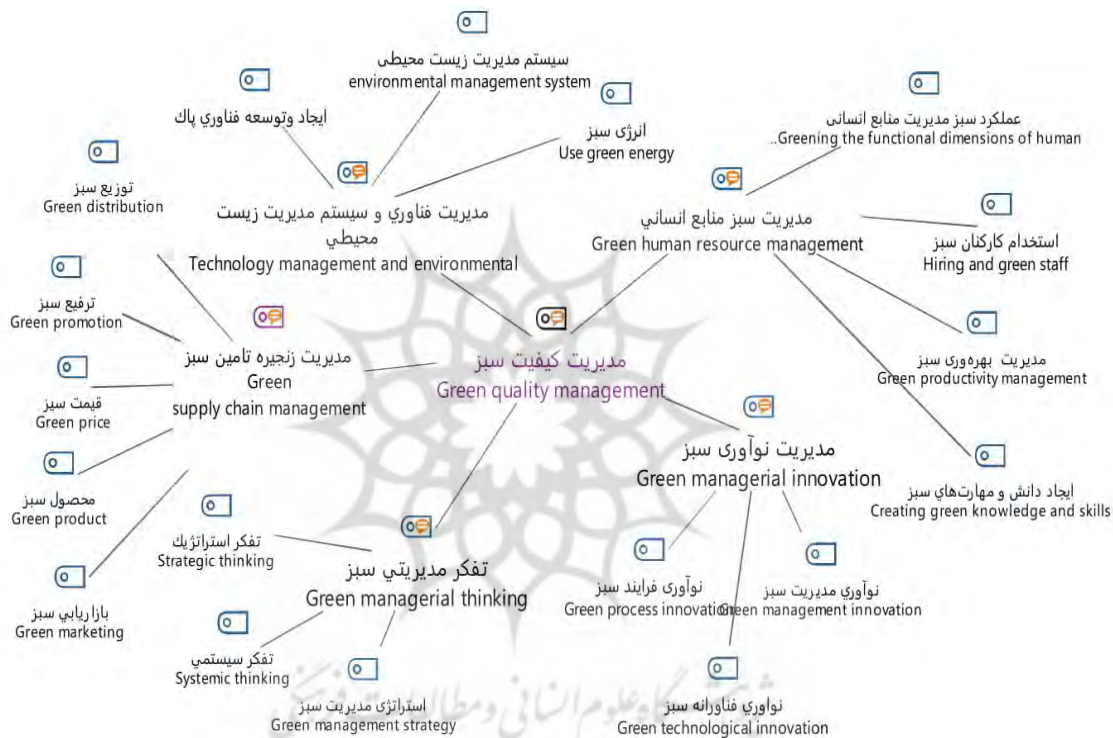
سیستم مدیریت زیست محیطی
environmental management system

ایجاد وتوسعه فناوري پاك

انرژی سبز
Use green energy

عملکرد سبز مدیریت منابع انسانی
Greening the functional dimensions of human..

توزیع سبز
Green distribution

مدیریت فناوري و سیستم مدیریت زیست محیطي
Technology management and environmental

مدیریت سبز منابع انساني
Green human resource management

استخدام کارکنان سبز
Hiring and green staff

ترفیع سبز
Green promotion

مدیریت زنجیره تامین سبز
Green supply chain management

مدیریت کیفیت سبز
Green quality management

مدیریت بهره‌وری سبز
Green productivity management

قیمت سبز
Green price

مدیریت نوآوری سبز
Green managerial innovation

محصول سبز
Green product

ایجاد دانش و مهارت‌هاي سبز
Creating green knowledge and skills

تفکر استراتژيك
Strategic thinking

نوآوری فرایند سبز
Green process innovation

نوآوري مدیریت سبز
Green management innovation

تفکر مدیریتي سبز
Green managerial thinking

بازاریابي سبز
Green marketing

تفکر سیستمي
Systemic thinking

استراتژی مدیریت سبز
Green management strategy

نوآوري فناورانه سبز
Green technological innovation

پژوهشگاه علوم انسانی و مطالعات فرهنگی